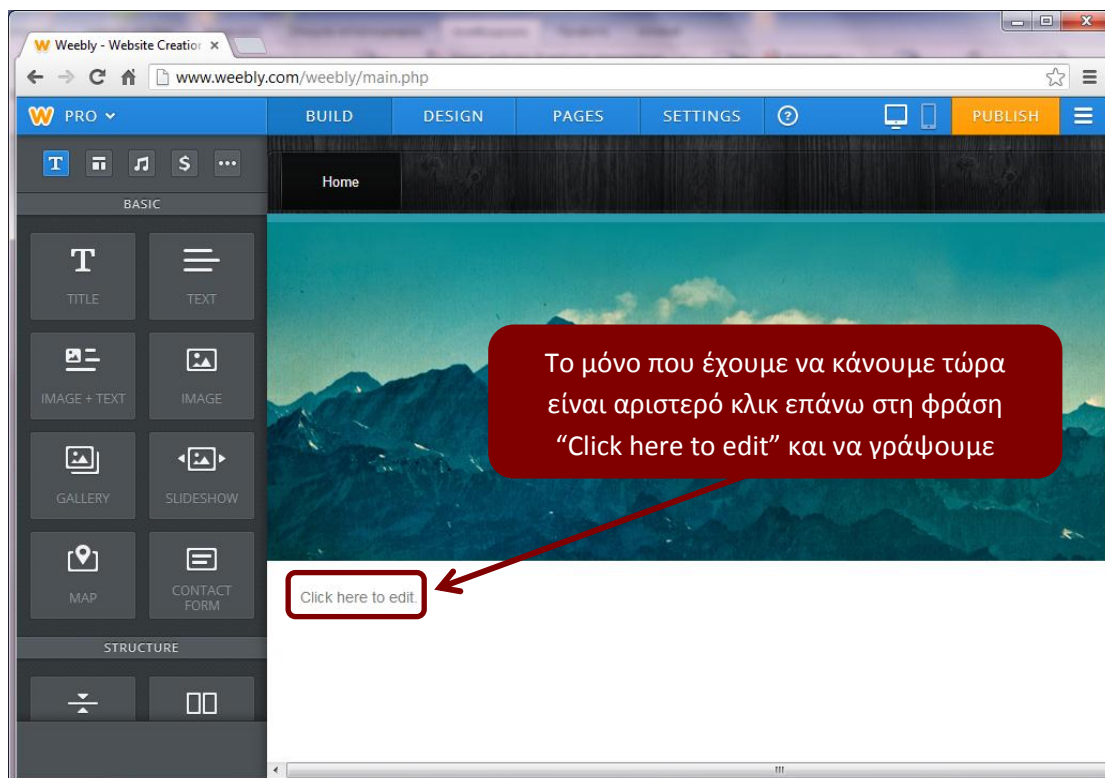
Weebly - Website Creatio ×

www.weebly.com/weebly/main.php

PRO

BUILD

DESIGN

PAGES

SETTINGS

PUBLISH

BASIC

TITLE

TEXT

IMAGE + TEXT

IMAGE

GALLERY

SLIDESHOW

MAP

CONTACT FORM

STRUCTURE

Home

Το μόνο που έχουμε να κάνουμε τώρα είναι αριστερό κλικ επάνω στη φράση “Click here to edit” και να γράψουμε

Click here to edit.